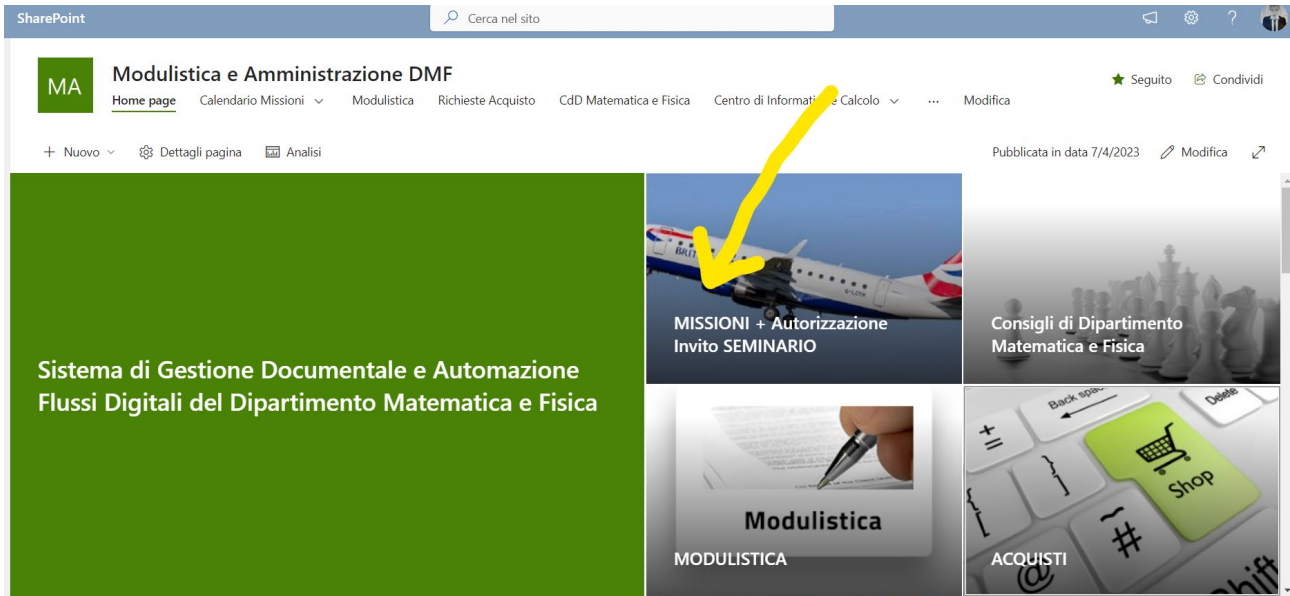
SharePoint

Cerca nel sito

MA

Modulistica e Amministrazione DMF

Home page Calendario Missioni Modulistica Richieste Acquisto CdD Matematica e Fisica Centro di Informati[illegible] e Calcolo ... Modifica

Seguito Condividi

+ Nuovo Dettagli pagina Analisi

Pubblicata in data 7/4/2023 Modifica

Sistema di Gestione Documentale e Automazione Flussi Digitali del Dipartimento Matematica e Fisica

MISSIONI + Autorizzazione Invito SEMINARIO

Consigli di Dipartimento Matematica e Fisica

Modulistica

MODULISTICA

Back space

Delete

Shop

ACQUISTI